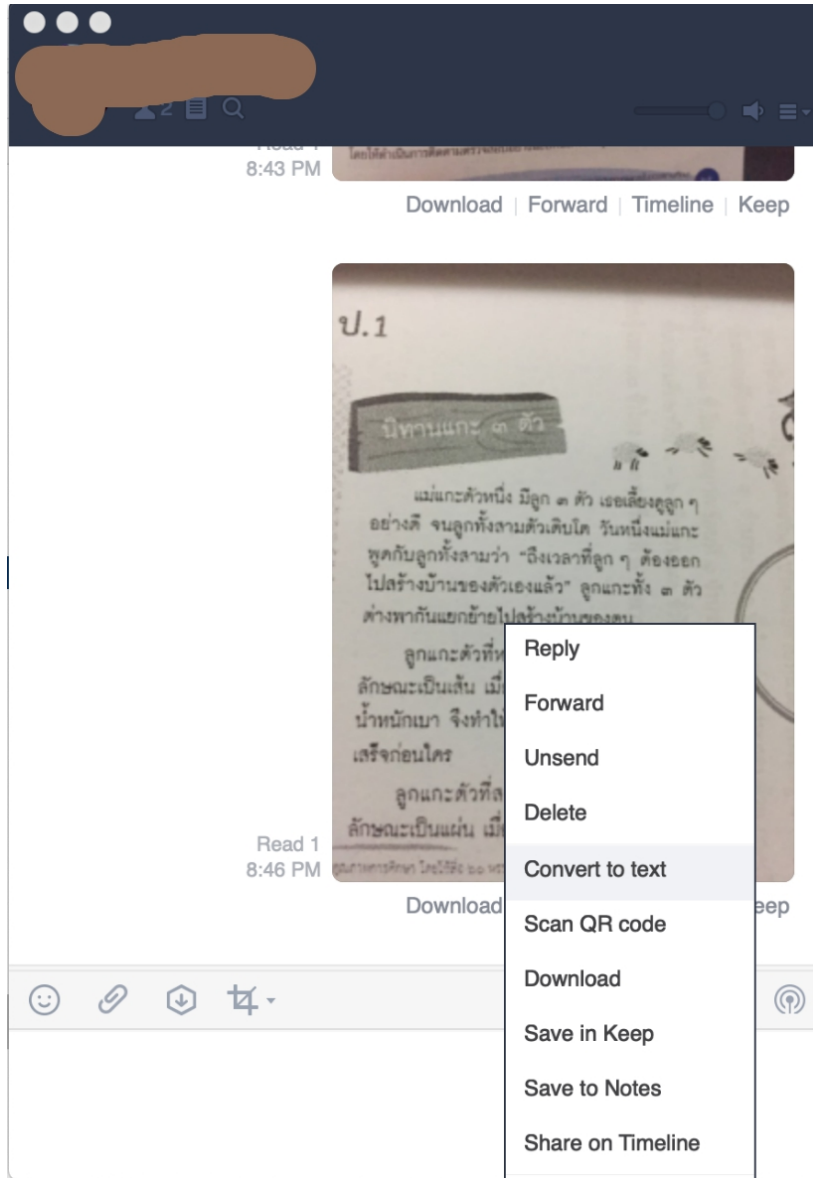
2

Read 1
8:43 PM

Download | Forward | Timeline | Keep

ป.1

นิทานแกะ ๓ ตัว

แม่แกะตัวหนึ่ง มีลูก ๓ ตัว เธอเลี้ยงลูก ๆ อย่างดี จนลูกทั้งสามตัวเติบโต วันหนึ่งแม่แกะพูดกับลูกทั้งสามว่า "ถึงเวลาที่ลูก ๆ ต้องออกไปสร้างบ้านของตัวเองแล้ว" ลูกแกะทั้ง ๓ ตัวต่างพากันแยกย้ายไปสร้างบ้านของตน

ลูกแกะตัวที่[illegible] ลักษณะเป็นเส้น เมื่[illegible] น้ำหนักเบา จึงทำให้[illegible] เสร็จก่อนใคร

ลูกแกะตัวที่ส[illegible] ลักษณะเป็นแผ่น เมื่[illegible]

Read 1
8:46 PM

Download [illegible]eep

Reply
Forward
Unsend
Delete
Convert to text
Scan QR code
Download
Save in Keep
Save to Notes
Share on Timeline